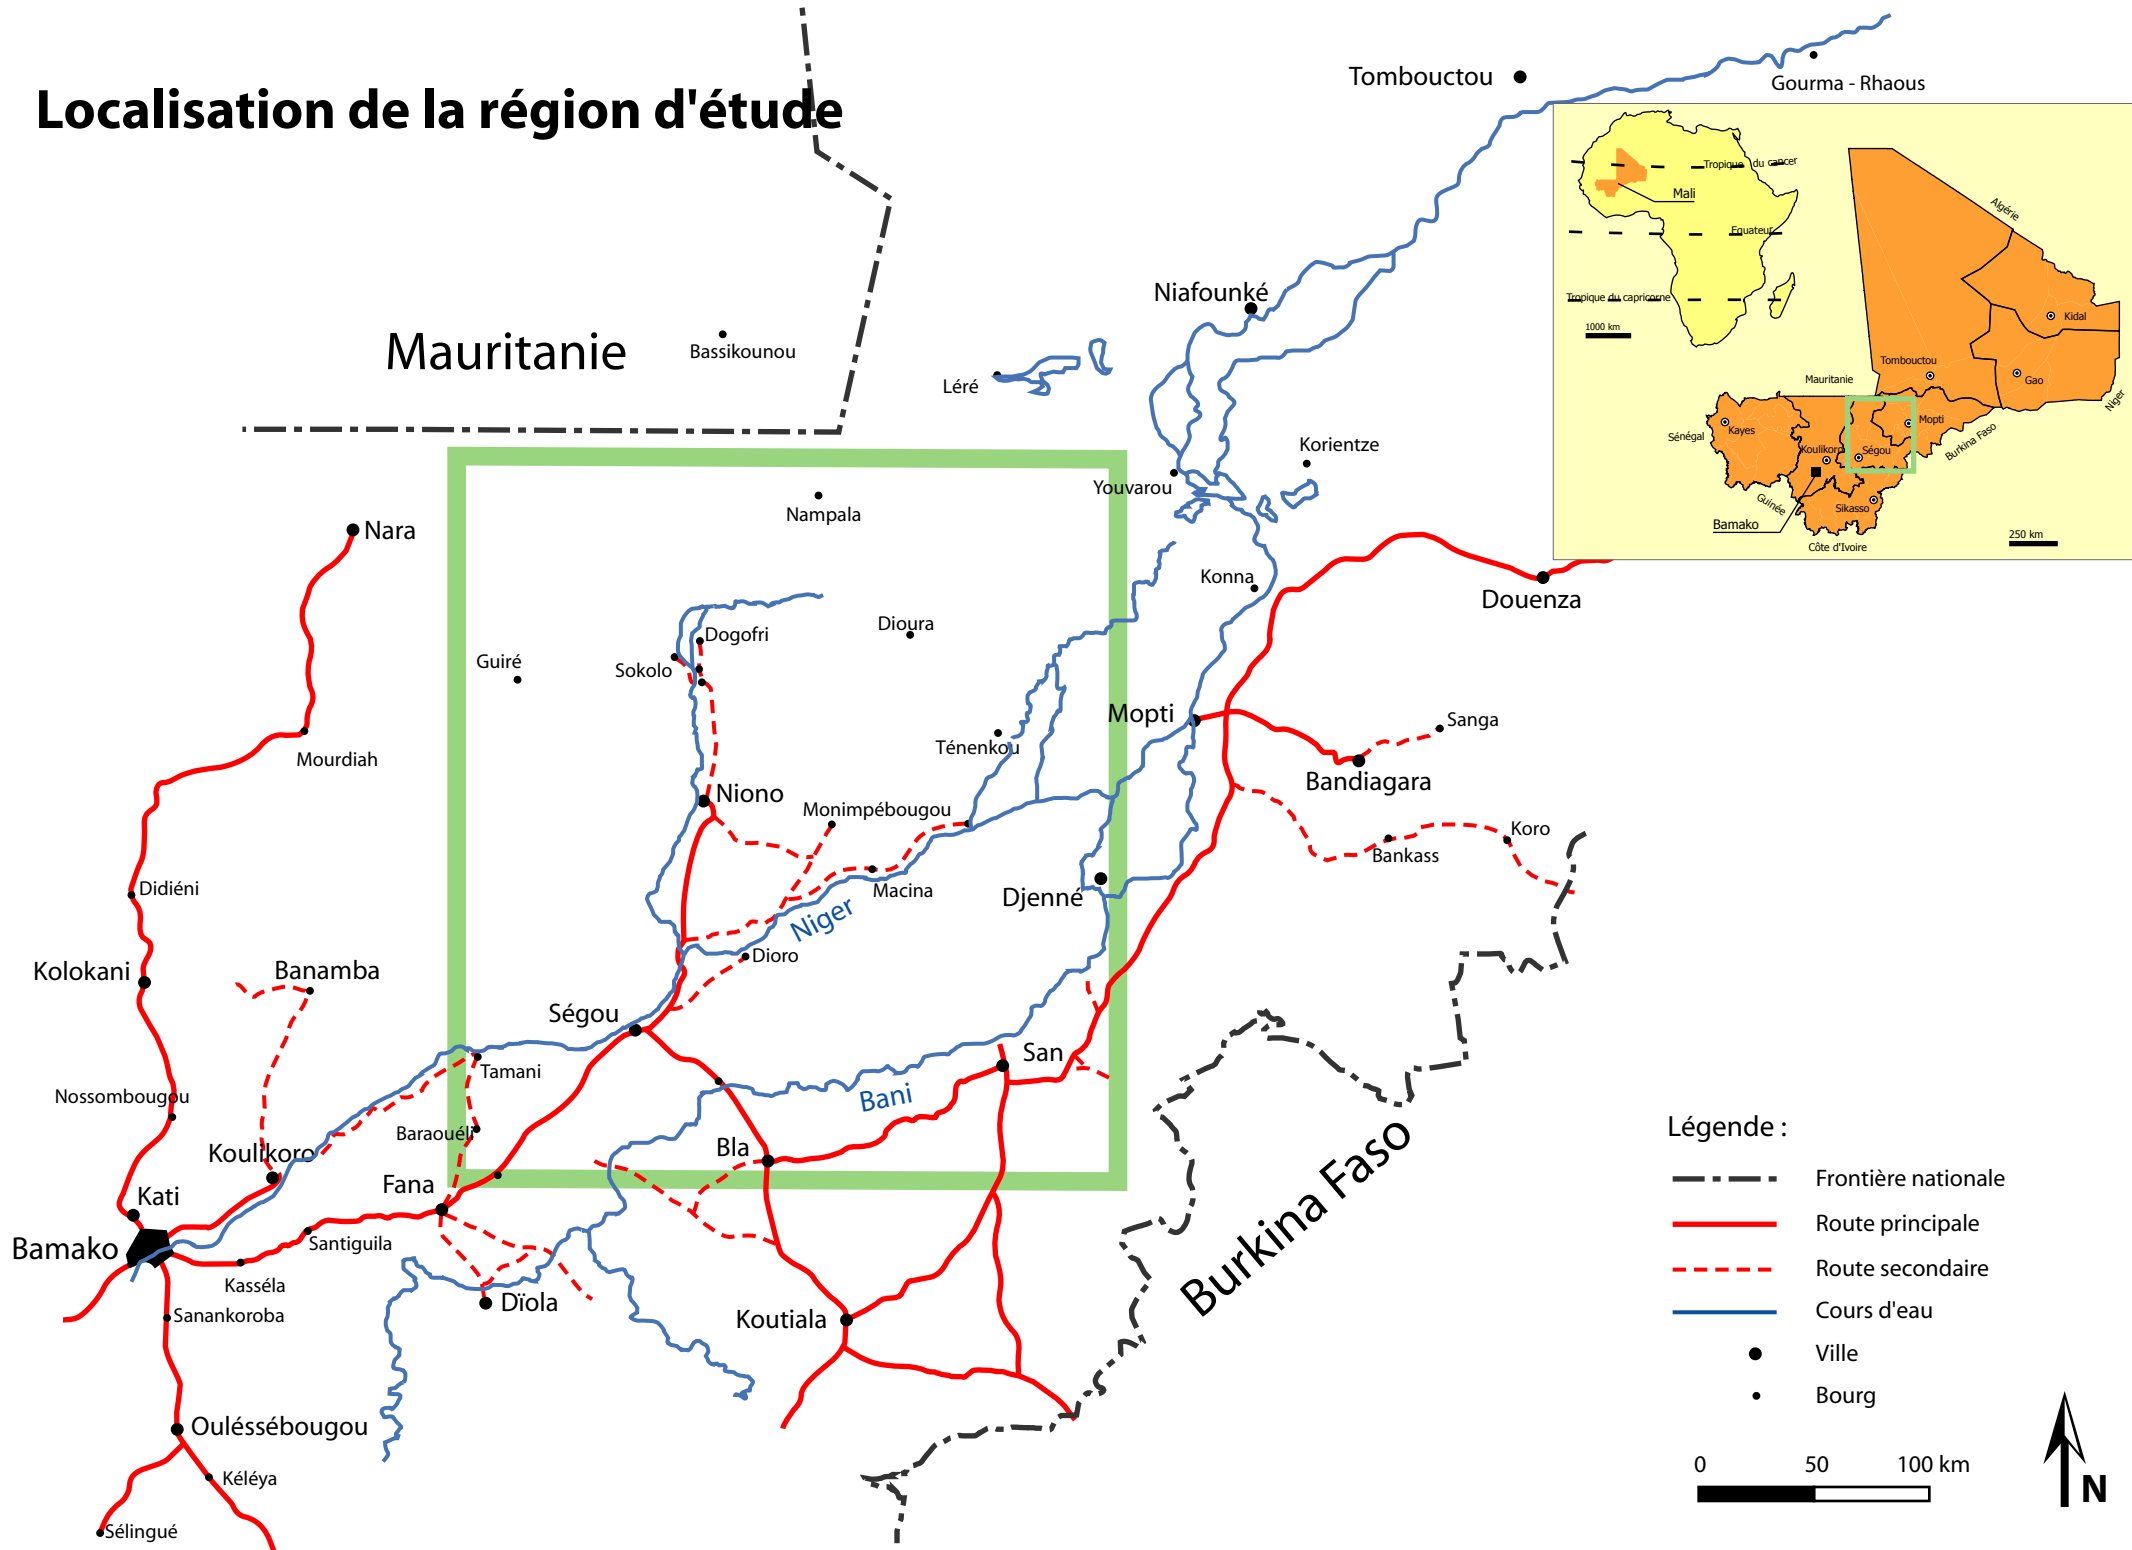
Localisation de la région d'étude

Tombouctou
Gourma - Rhaous
Niafounké
Mauritanie
Bassikounou
Léré
Korientze
Youvarou
Nampala
Konna
Douenza
Nara
Guiré
Dogofri
Sokolo
Dioura
Mopti
Sanga
Ténenkou
Bandiagara
Mourdiah
Niono
Monimpébougou
Koro
Bankass
Didiéni
Macina
Djenné
Niger
Dioro
Kolokani
Banamba
Ségou
San
Tamani
Nossombougou
Bani
Baraouéli
Koulikoro
Bla
Fana
Kati
Bamako
Santiguila
Kasséla
Dïola
Sanankoroba
Koutiala
Burkina Faso
Oulésébougou
Kéléya
Sélingué

Tropique du cancer
Mali
Equateur
Tropique du capricorne
1000 km
Algérie
Kidal
Gao
Tombouctou
Mauritanie
Niger
Mopti
Sénégal
Kayes
Koulikoro
Ségou
Burkina Faso
Guinée
Sikasso
Bamako
Côte d'Ivoire
250 km

Légende :
Frontière nationale
Route principale
Route secondaire
Cours d'eau
Ville
Bourg

0
50
100 km
N